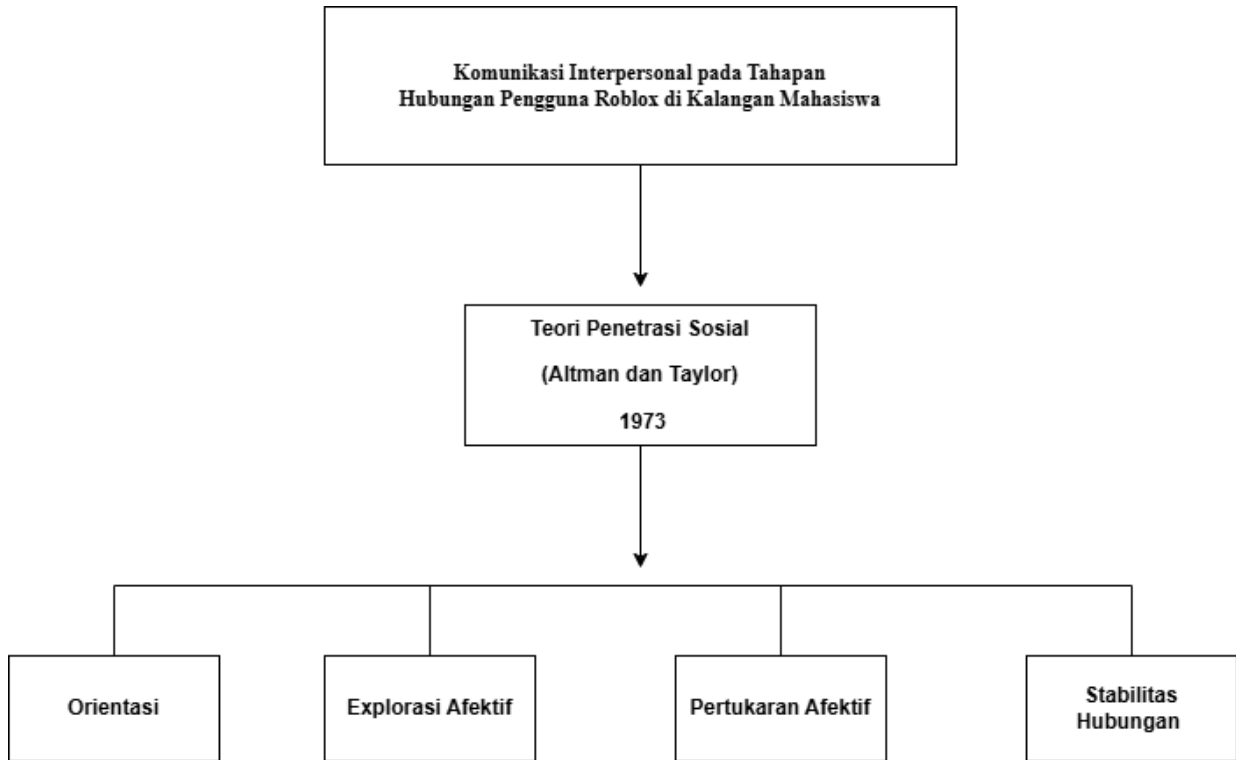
Komunikasi Interpersonal pada Tahapan
Hubungan Pengguna Roblox di Kalangan Mahasiswa

Teori Penetrasi Sosial

(Altman dan Taylor)

1973

Orientasi

Explorasi Afektif

Pertukaran Afektif

Stabilitas Hubungan